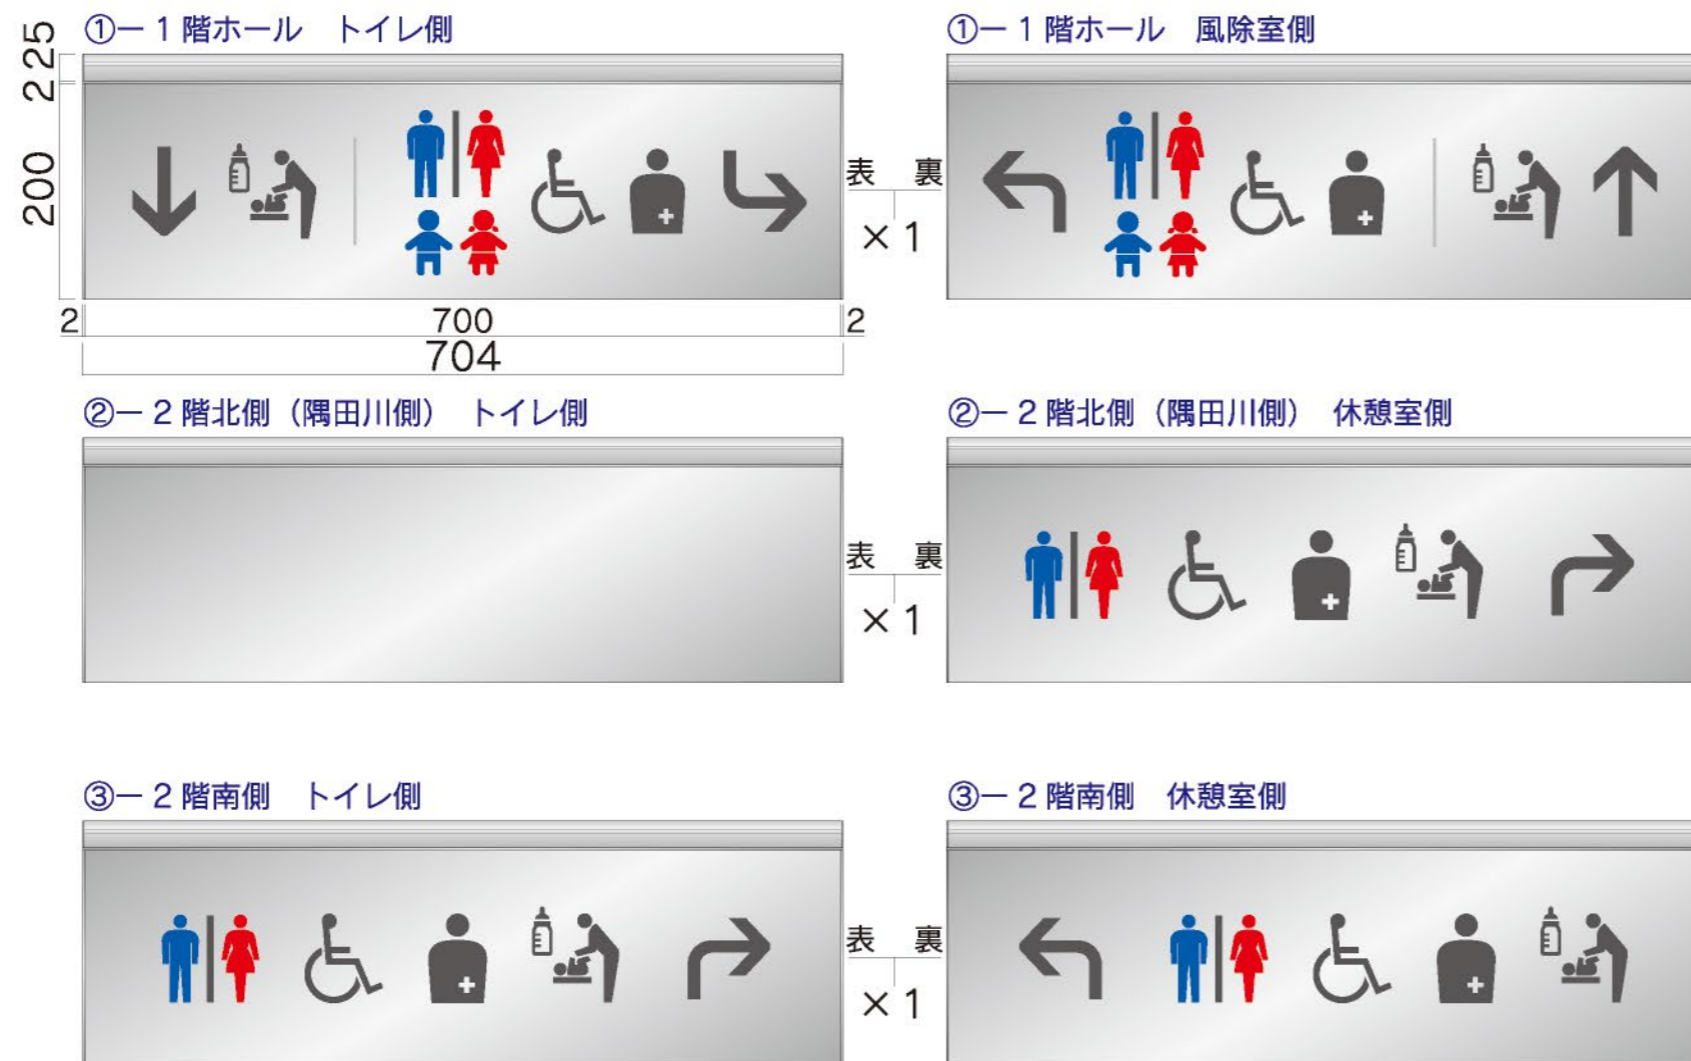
①ー１階ホール　トイレ側

①ー１階ホール　風除室側

225

200

表　裏

×１

2

700

2

704

②ー２階北側（隅田川側）　トイレ側

②ー２階北側（隅田川側）　休憩室側

表　裏

×１

③ー２階南側　トイレ側

③ー２階南側　休憩室側

表　裏

×１